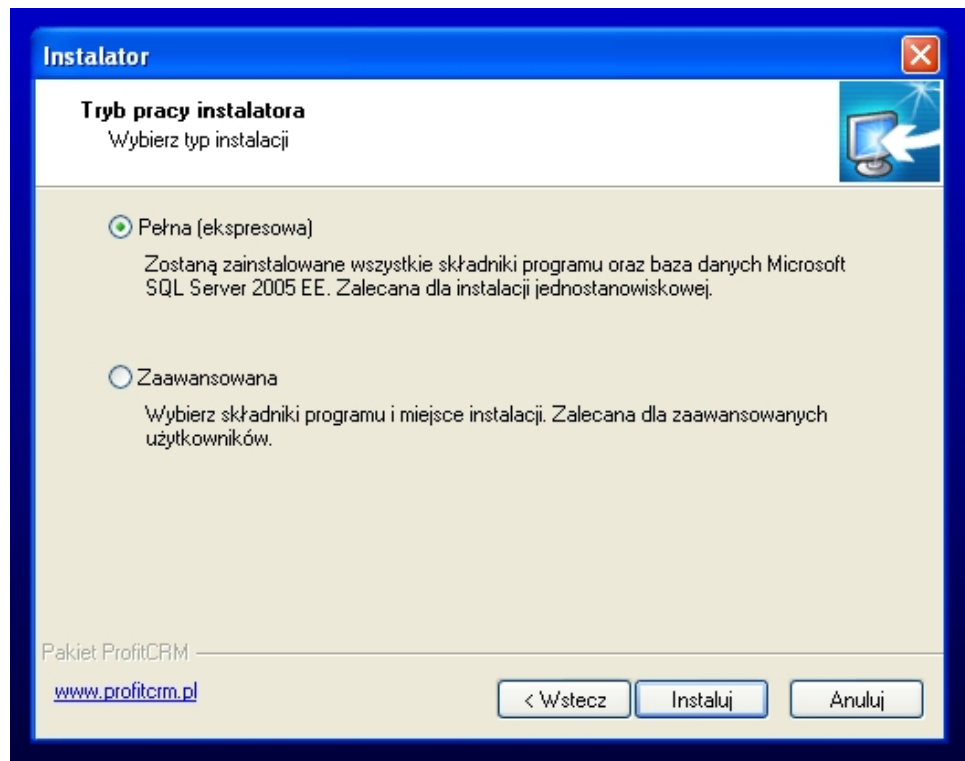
Instalator

Tryb pracy instalatora
Wybierz typ instalacji

Pełna (ekspresowa)

Zostaną zainstalowane wszystkie składniki programu oraz baza danych Microsoft SQL Server 2005 EE. Zalecana dla instalacji jednostanowiskowej.

Zaawansowana

Wybierz składniki programu i miejsce instalacji. Zalecana dla zaawansowanych użytkowników.

Pakiet ProfitCRM

www.profitcrm.pl

< Wstecz

Instaluj

Anuluj